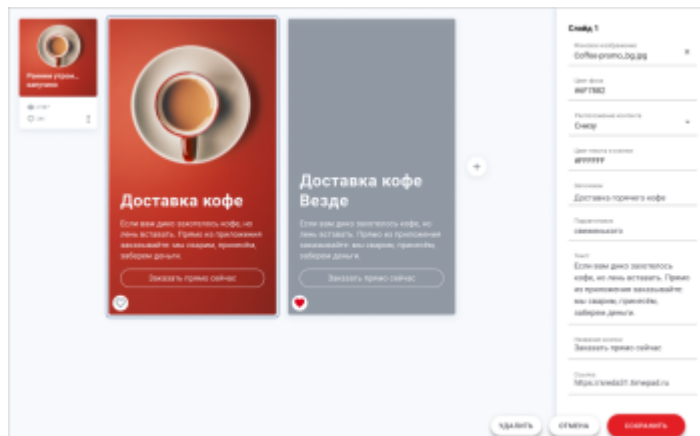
Ранним утром... запускаю

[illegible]

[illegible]

Доставка кофе

Если вам дико захотелось кофе, но лень вставать. Прямо из приложения заказывайте: мы сварим, принесём, заберем деньги.

Заказать прямо сейчас

Доставка кофе Везде

Если вам дико захотелось кофе, но лень вставать. Прямо из приложения заказывайте: мы сварим, принесём, заберем деньги.

Заказать прямо сейчас

+

Слайд 1

Фоновое изображение
Coffee-promo_bg.jpg

×

Цвет фона
#AF7B82

Расположение контента
Снизу

Цвет текста и кнопки
#FFFFFF

Заголовок
Доставка горячего кофе

Подзаголовок
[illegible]

Текст
Если вам дико захотелось кофе, но лень вставать. Прямо из приложения заказывайте: мы сварим, принесём, заберем деньги.

Название кнопки
Заказать прямо сейчас

Ссылка
https://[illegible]

УДАЛИТЬ

ОТМЕНА

СОХРАНИТЬ